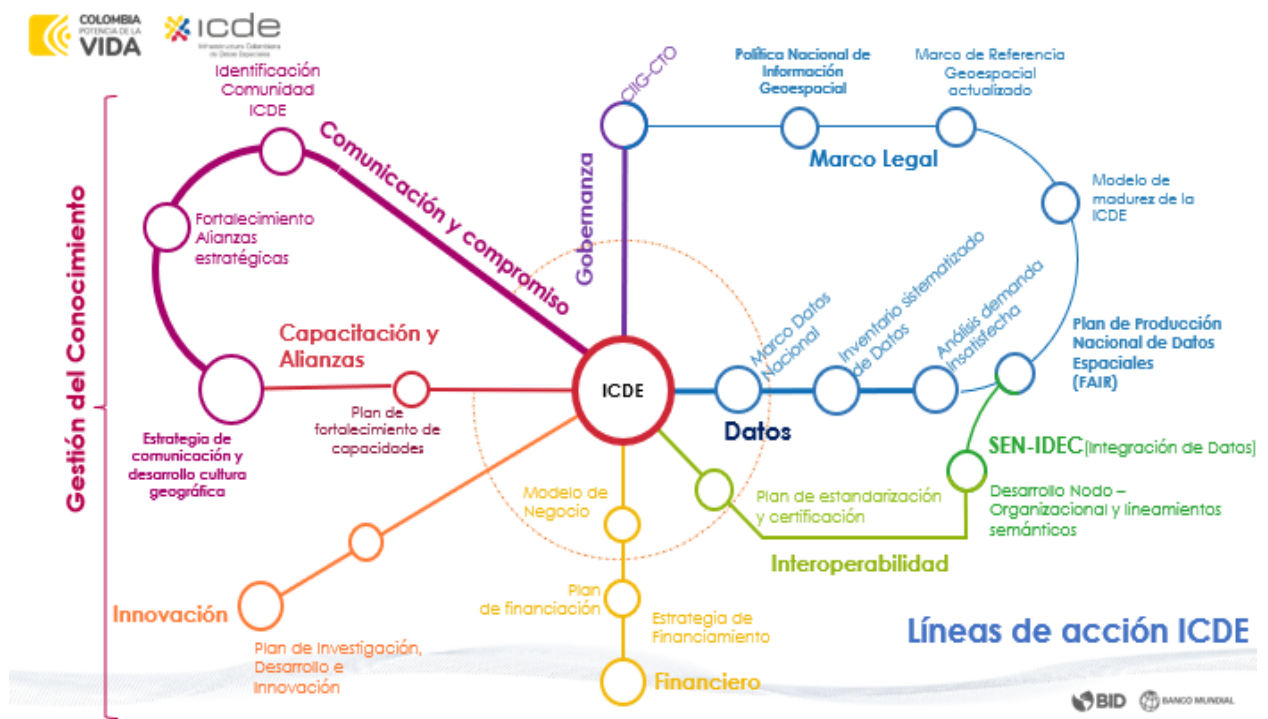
COLOMBIA POTENCIA DE LA VIDA

icde
Infraestructura Colombiana de Datos Espaciales

Identificación Comunidad ICDE

Comunicación y compromiso

Fortalecimiento Alianzas estratégicas

Gestión del Conocimiento

Capacitación y Alianzas

Estrategia de comunicación y desarrollo cultura geográfica

Plan de fortalecimiento de capacidades

CIIG-CTO

Gobernanza

Política Nacional de Información Geoespacial

Marco de Referencia Geoespacial actualizado

Marco Legal

Modelo de madurez de la ICDE

Marco Datos Nacional

Inventario sistematizado de Datos

Análisis demanda insatisfecha

Plan de Producción Nacional de Datos Espaciales (FAIR)

ICDE

Datos

SEN-IDEC(Integración de Datos)

Desarrollo Nodo – Organizacional y lineamientos semánticos

Plan de estandarización y certificación

Interoperabilidad

Modelo de Negocio

Plan de financiación

Estrategia de Financiamiento

Financiero

Innovación

Plan de Investigación, Desarrollo e Innovación

Líneas de acción ICDE

BID

BANCO MUNDIAL